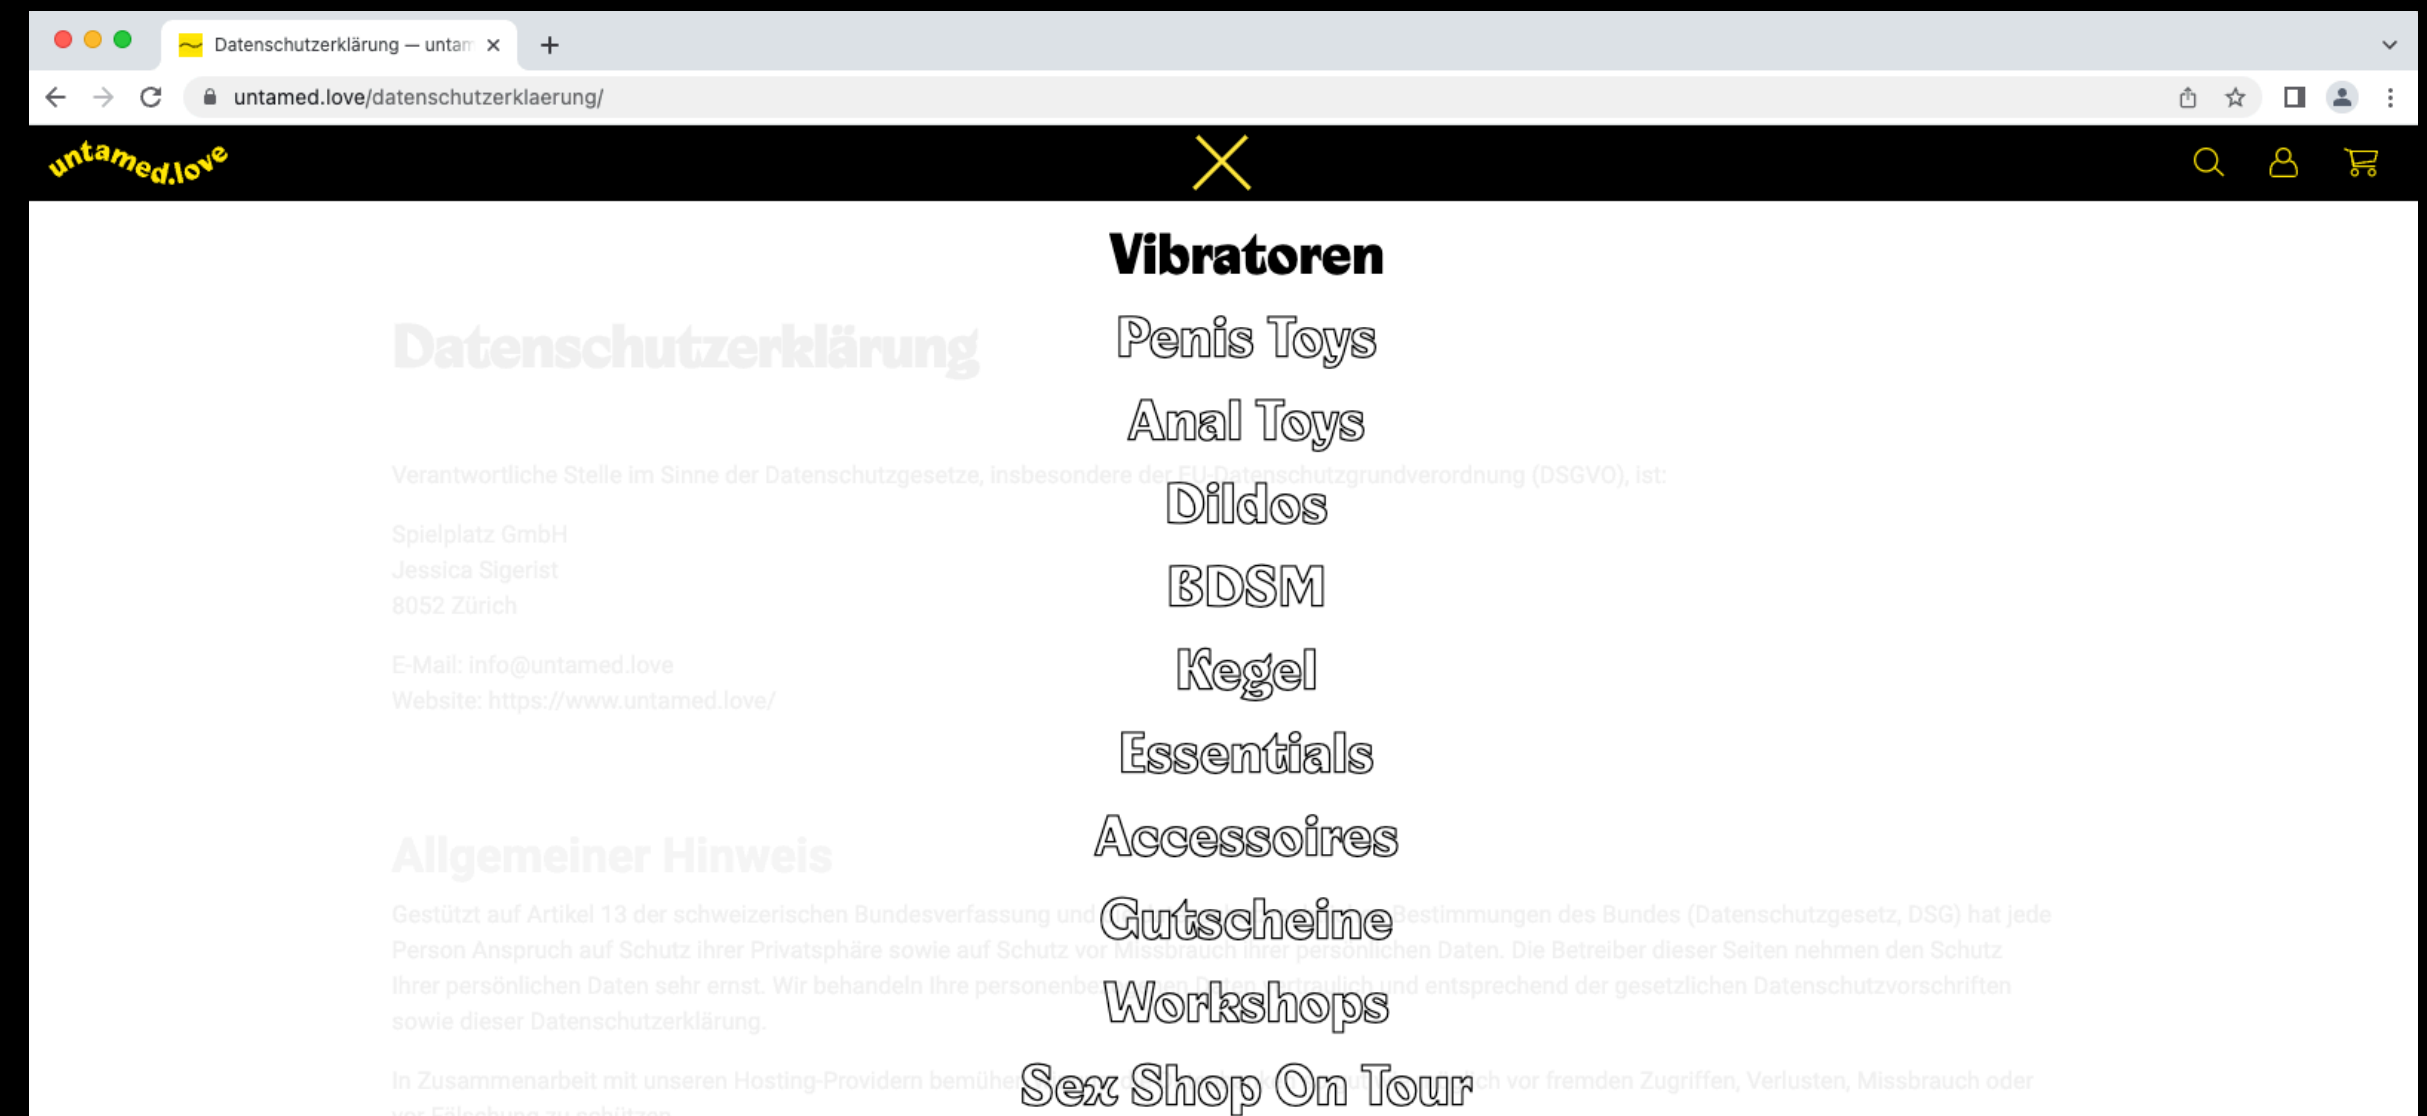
Datenschutzerklärung — untam

untamed.love/datenschutzerklaerung/

untamed.love

Vibratoren

Penis Toys

Anal Toys

Dildos

BDSM

Kegel

Essentials

Accessoires

Gutscheine

Workshops

Sex Shop On Tour

Datenschutzerklärung

Verantwortliche Stelle im Sinne der Datenschutzgesetze, insbesondere der EU-Datenschutzgrundverordnung (DSGVO), ist:

Spielplatz GmbH
Jessica Sigerist
8052 Zürich

E-Mail: info@untamed.love
Website: https://www.untamed.love/

Allgemeiner Hinweis

Gestützt auf Artikel 13 der schweizerischen Bundesverfassung und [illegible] Bestimmungen des Bundes (Datenschutzgesetz, DSG) hat jede Person Anspruch auf Schutz ihrer Privatsphäre sowie auf Schutz vor Missbrauch ihrer persönlichen Daten. Die Betreiber dieser Seiten nehmen den Schutz Ihrer persönlichen Daten sehr ernst. Wir behandeln Ihre personenbe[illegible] Daten vertraulich und entsprechend der gesetzlichen Datenschutzvorschriften sowie dieser Datenschutzerklärung.

In Zusammenarbeit mit unseren Hosting-Providern bemühen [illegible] ich vor fremden Zugriffen, Verlusten, Missbrauch oder vor Fälschung zu schützen.